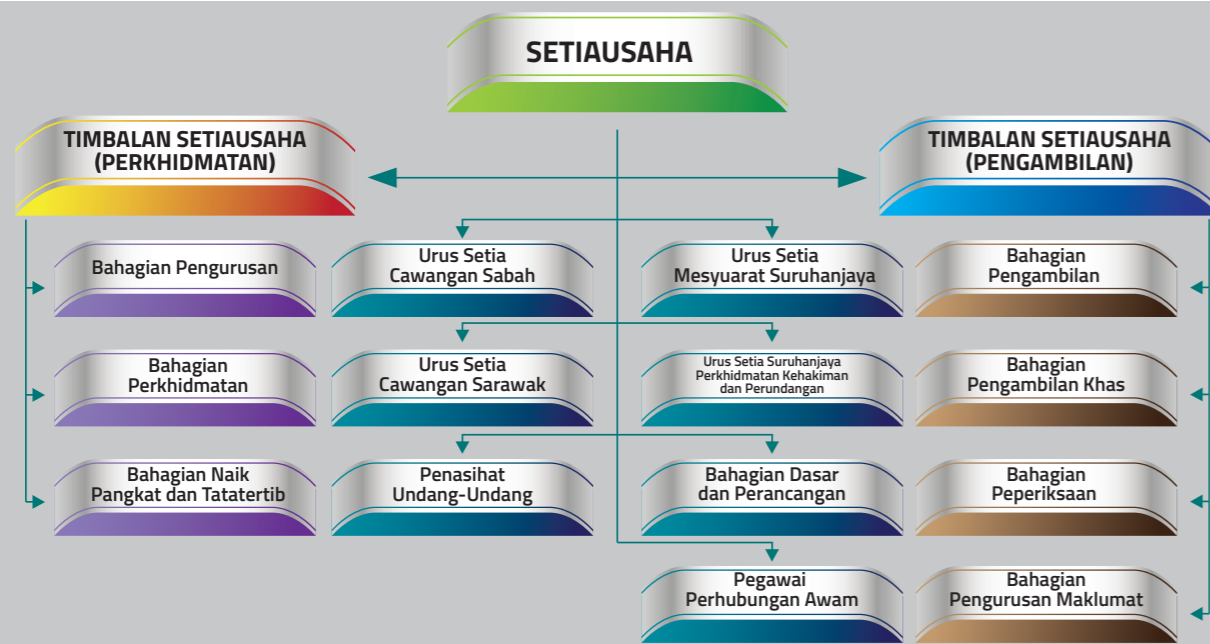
SETIAUSAHA

TIMBALAN SETIAUSAHA (PERKHIDMATAN)

TIMBALAN SETIAUSAHA (PENGAMBILAN)

Bahagian Pengurusan

Urus Setia Cawangan Sabah

Urus Setia Mesyuarat Suruhanjaya

Bahagian Pengambilan

Bahagian Perkhidmatan

Urus Setia Cawangan Sarawak

Urus Setia Suruhanjaya Perkhidmatan Kehakiman dan Perundangan

Bahagian Pengambilan Khas

Bahagian Naik Pangkat dan Tatatertib

Penasihat Undang-Undang

Bahagian Dasar dan Perancangan

Bahagian Peperiksaan

Pegawai Perhubungan Awam

Bahagian Pengurusan Maklumat